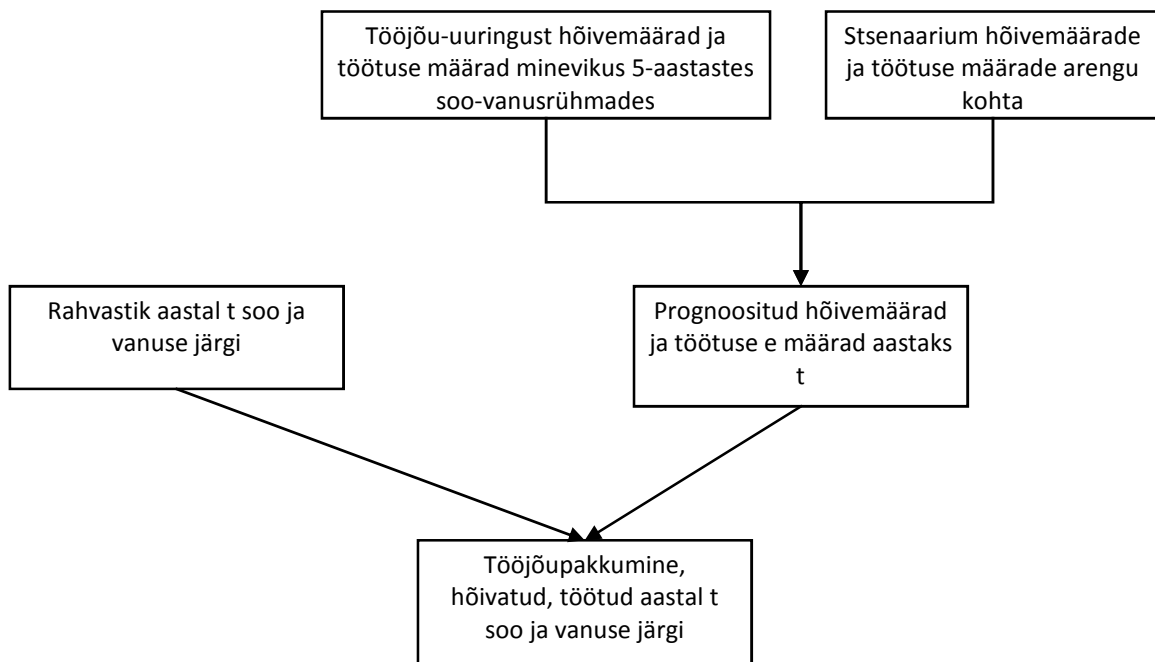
Tööjõu-uuringust hõivemäärad ja töötuse määrad minevikus 5-aastastes soo-vanusrühmades

Stsenaarium hõivemäärade ja töötuse määrade arengu kohta

Rahvastik aastal t soo ja vanuse järgi

Prognoositud hõivemäärad ja töötuse e määrad aastaks t

Tööjõupakkumine, hõivatud, töötud aastal t soo ja vanuse järgi